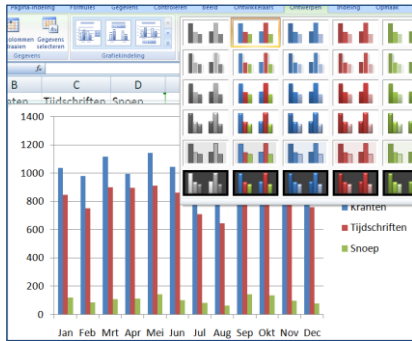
Pagina-indeling Formules Gegevens Controleren Beeld Ontwikkelaars Ontwerpen Indeling Opmaak

olommen Gegevens
naam selecteren
Gegevens
Grafiekindeling

B C D
Tijdschriften Snoep

1400
1200
1000
800
600
400
200
0

Kranten
Tijdschriften
Snoep

Jan Feb Mrt Apr Mei Jun Jul Aug Sep Okt Nov Dec